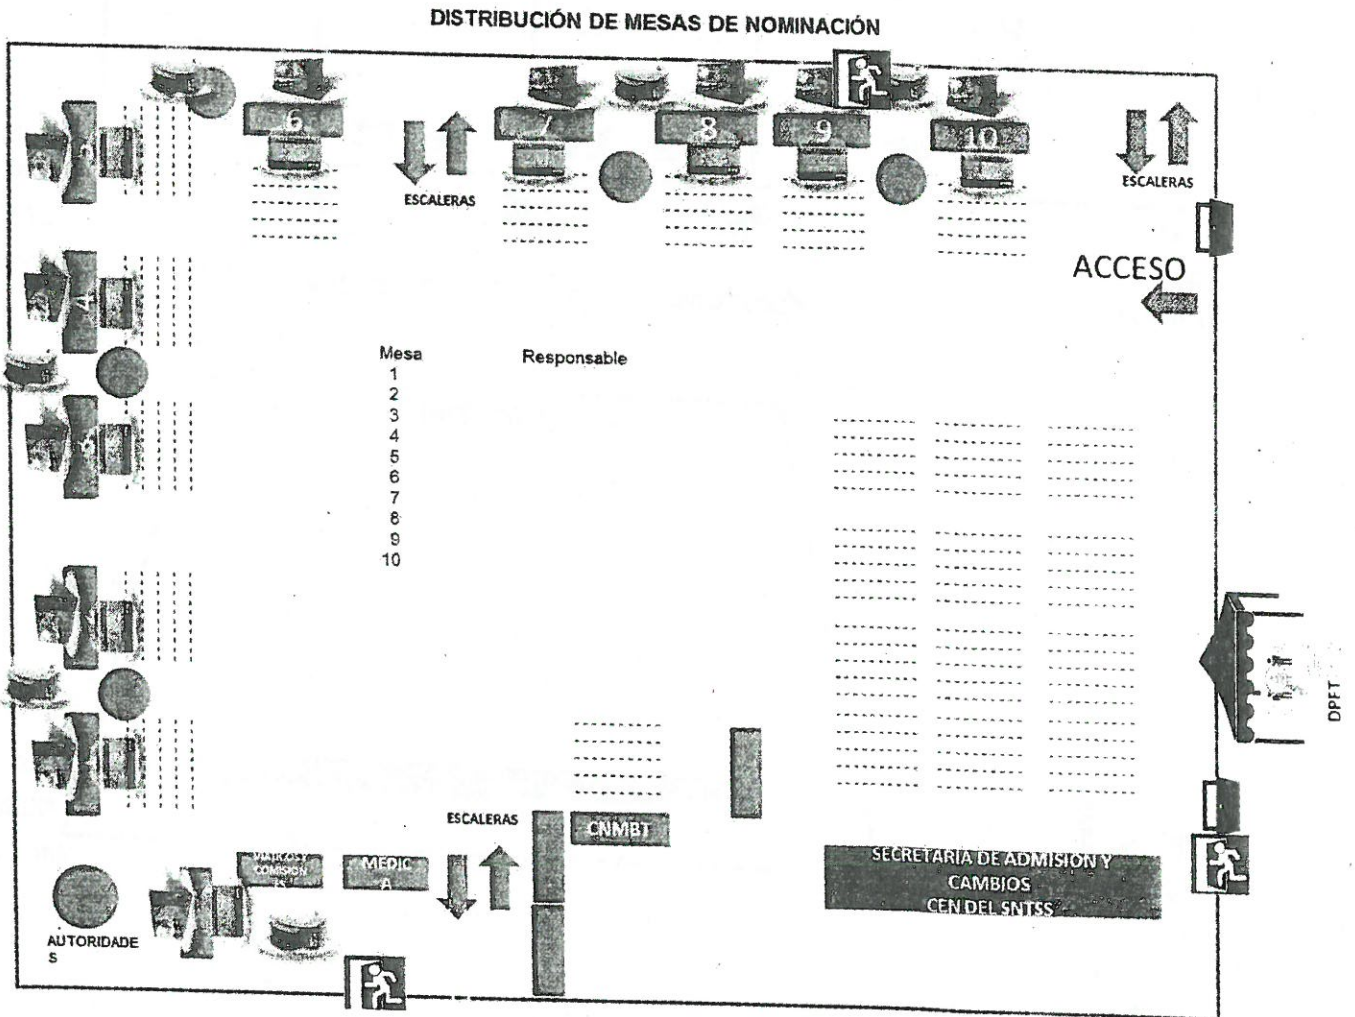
DISTRIBUCIÓN DE MESAS DE NOMINACIÓN

6

ESCALERAS

7

8

9

10

ESCALERAS

ACCESO

Mesa
1
2
3
4
5
6
7
8
9
10

Responsable

DPFT

ESCALERAS

CNMBT

VIATICOS Y COMISION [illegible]

MEDIC A

SECRETARIA DE ADMISION Y CAMBIOS CEN DEL SNTSS

AUTORIDADES